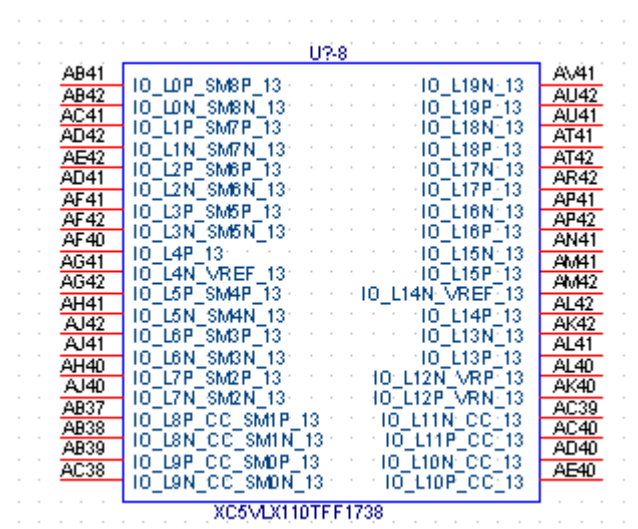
U?-8

AB41 IO_L0P_SM8P_13
AB42 IO_L0N_SM8N_13
AC41 IO_L1P_SM7P_13
AD42 IO_L1N_SM7N_13
AE42 IO_L2P_SM6P_13
AD41 IO_L2N_SM6N_13
AF41 IO_L3P_SM5P_13
AF42 IO_L3N_SM5N_13
AF40 IO_L4P_13
AG41 IO_L4N_VREF_13
AG42 IO_L5P_SM4P_13
AH41 IO_L5N_SM4N_13
AJ42 IO_L6P_SM3P_13
AJ41 IO_L6N_SM3N_13
AH40 IO_L7P_SM2P_13
AJ40 IO_L7N_SM2N_13
AB37 IO_L8P_CC_SM1P_13
AB38 IO_L8N_CC_SM1N_13
AB39 IO_L9P_CC_SM0P_13
AC38 IO_L9N_CC_SM0N_13

IO_L19N_13 AV41
IO_L19P_13 AU42
IO_L18N_13 AU41
IO_L18P_13 AT41
IO_L17N_13 AT42
IO_L17P_13 AR42
IO_L16N_13 AP41
IO_L16P_13 AP42
IO_L15N_13 AN41
IO_L15P_13 AM41
IO_L14N_VREF_13 AM42
IO_L14P_13 AL42
IO_L13N_13 AK42
IO_L13P_13 AL41
IO_L12N_VRP_13 AL40
IO_L12P_VRN_13 AK40
IO_L11N_CC_13 AC39
IO_L11P_CC_13 AC40
IO_L10N_CC_13 AD40
IO_L10P_CC_13 AE40

XC5VLX110TFF1738